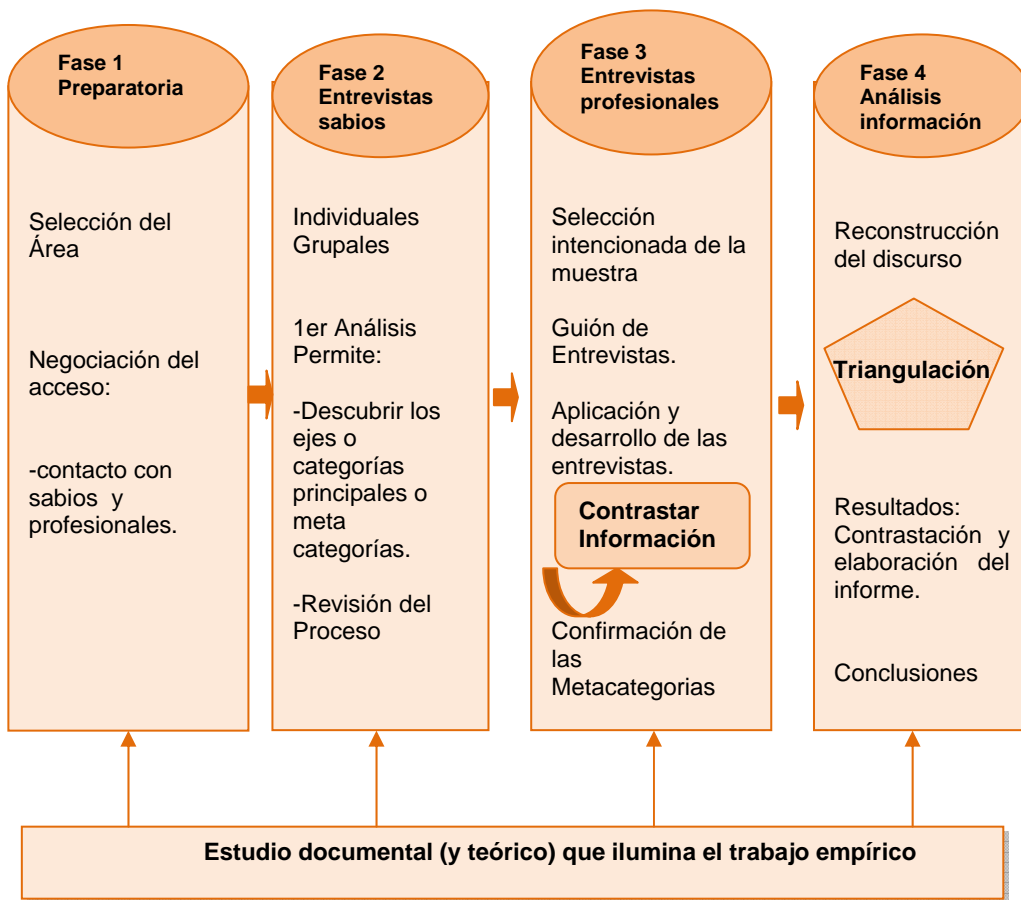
Fase 1
Preparatoria

Selección del Área

Negociación del acceso:

-contacto con sabios y profesionales.

Fase 2
Entrevistas sabios

Individuales
Grupales

1er Análisis Permite:

-Descubrir los ejes o categorías principales o meta categorías.

-Revisión del Proceso

Fase 3
Entrevistas profesionales

Selección intencionada de la muestra

Guión de Entrevistas.

Aplicación y desarrollo de las entrevistas.

Contrastar Información

Confirmación de las Metacategorias

Fase 4
Análisis información

Reconstrucción del discurso

Triangulación

Resultados: Contrastación y elaboración del informe.

Conclusiones

Estudio documental (y teórico) que ilumina el trabajo empírico